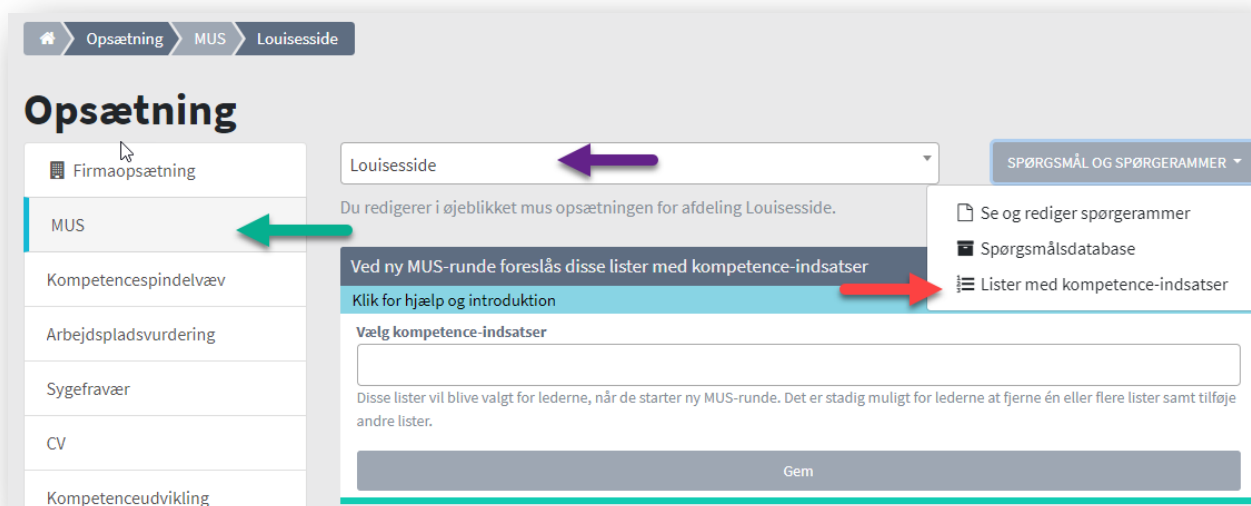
Opsætning MUS Louisesside

Opsætning

Firmaopsætning

MUS

Kompetencespindelvæv

Arbejdspladsvurdering

Sygefravær

CV

Kompetenceudvikling

Louisesside

Du redigerer i øjeblikket mus opsætningen for afdeling Louisesside.

SPØRGSMÅL OG SPØRGERAMMER

Se og rediger spørgerammer

Spørgsmålsdatabase

Lister med kompetence-indsatser

Ved ny MUS-runde foreslås disse lister med kompetence-indsatser

Klik for hjælp og introduktion

Vælg kompetence-indsatser

Disse lister vil blive valgt for lederne, når de starter ny MUS-runde. Det er stadig muligt for lederne at fjerne én eller flere lister samt tilføje andre lister.

Gem